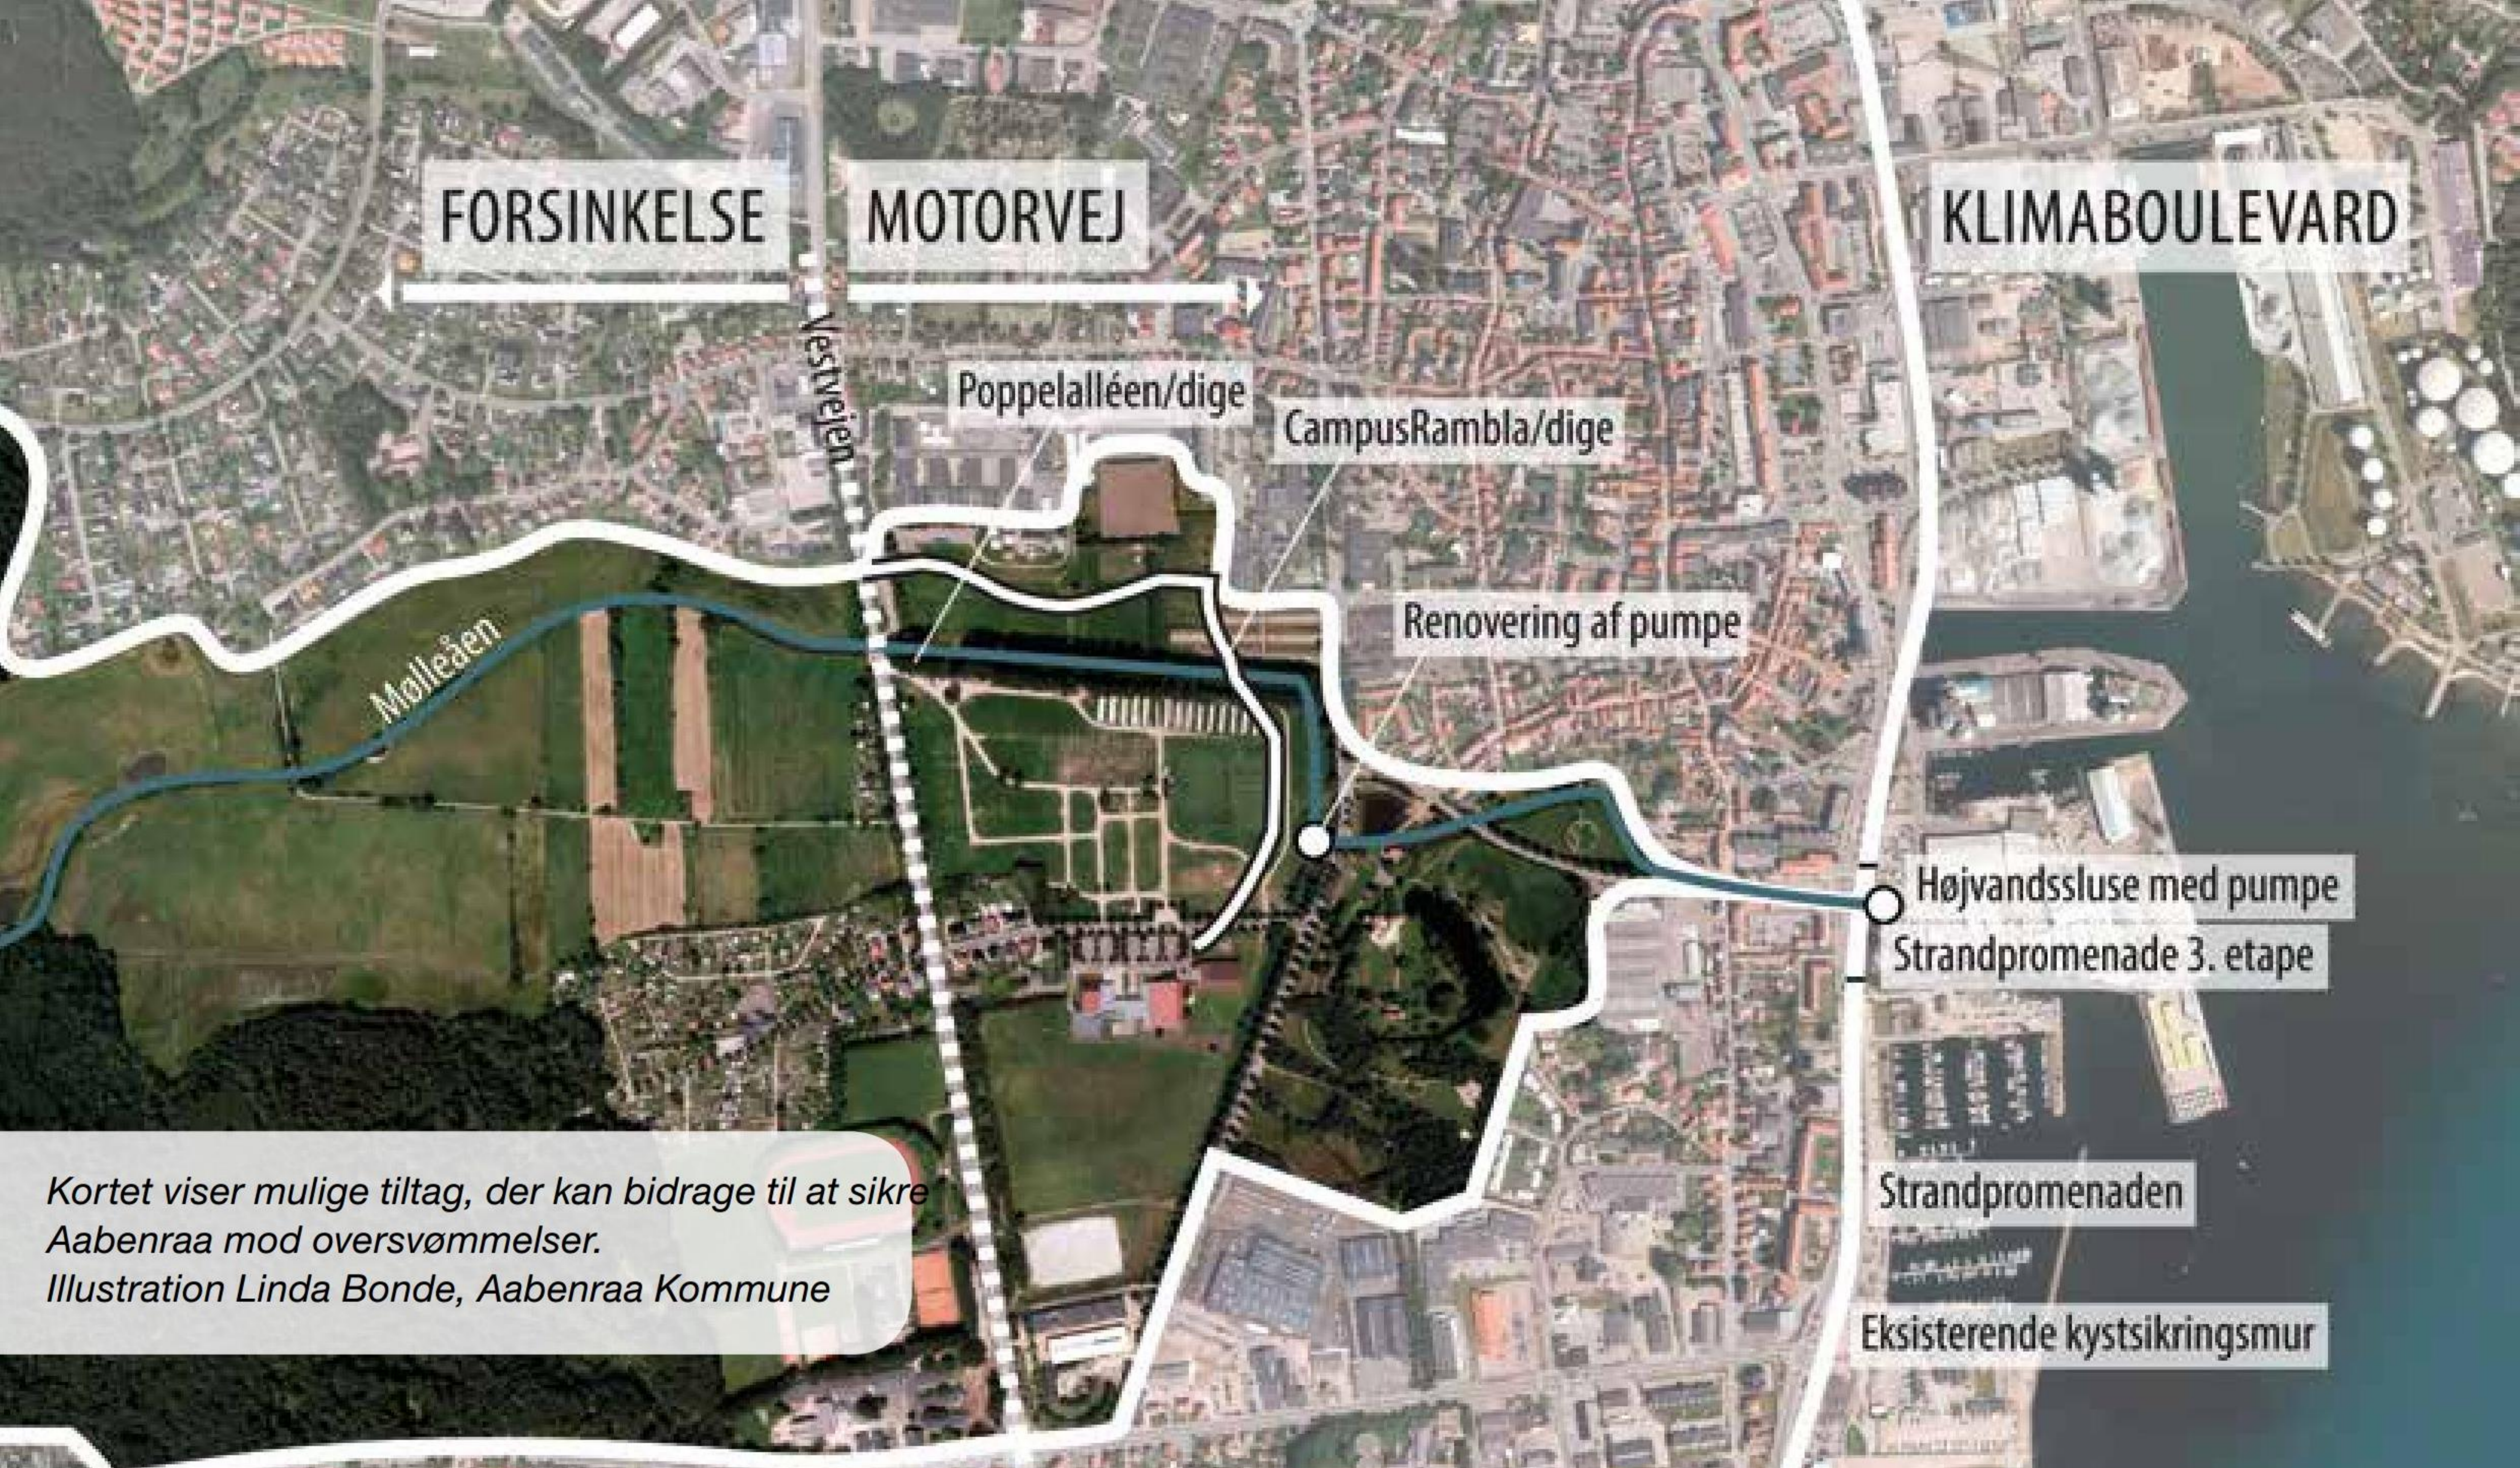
FORSINKELSE

MOTORVEJ

KLIMABOULEVARD

Vestvejen

Poppelalléen/dige

CampusRambla/dige

Renovering af pumpe

Mølleåen

Højvandssluse med pumpe

Strandpromenade 3. etape

Strandpromenaden

Eksisterende kystsikringsmur

Kortet viser mulige tiltag, der kan bidrage til at sikre Aabenraa mod oversvømmelser.
Illustration Linda Bonde, Aabenraa Kommune